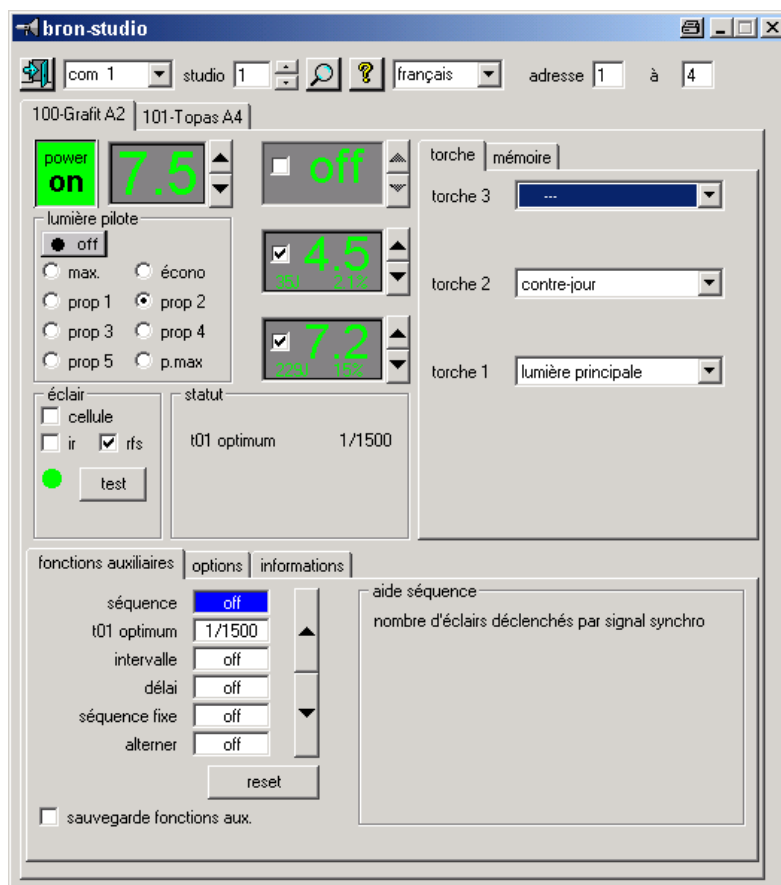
bron-studio

com 1 studio 1 français adresse 1 à 4

100-Grafit A2 | 101-Topas A4

power on 7.5

off

lumière pilote
off
max. écono
prop 1 prop 2
prop 3 prop 4
prop 5 p.max

4.5 35J 2.1%

7.2 225J 15%

torche | mémoire
torche 3 ---
torche 2 contre-jour
torche 1 lumière principale

éclair
cellule
ir rfs
test

statut
t01 optimum 1/1500

fonctions auxiliaires | options | informations

séquence off
t01 optimum 1/1500
intervalle off
délai off
séquence fixe off
alterner off
reset

aide séquence
nombre d'éclairs déclenchés par signal synchro

sauvegarde fonctions aux.